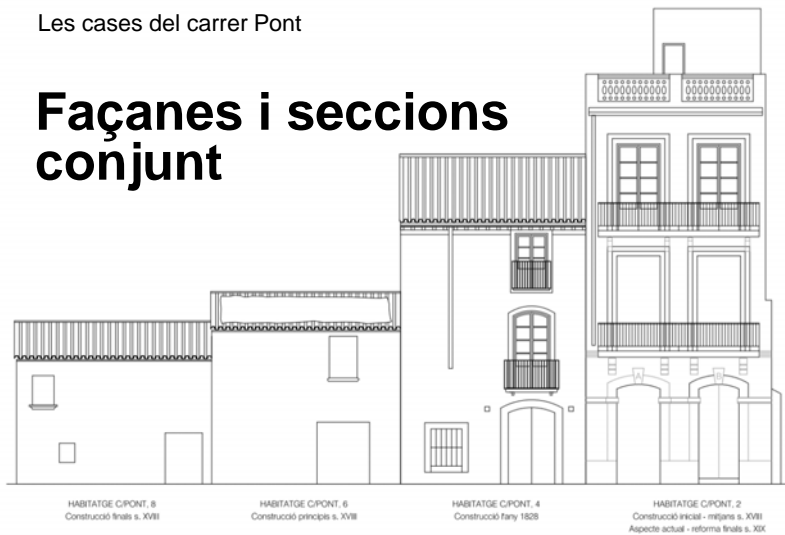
Les cases del carrer Pont

Façanes i seccions conjunt

HABITATGE C/PONT, 8
Construcció finals s. XVIII

HABITATGE C/PONT, 6
Construcció principis s. XVIII

HABITATGE C/PONT, 4
Construcció l'any 1828

HABITATGE C/PONT, 2
Construcció inicial - mitjans s. XVIII
Aspecte actual - reforma finals s. XIX